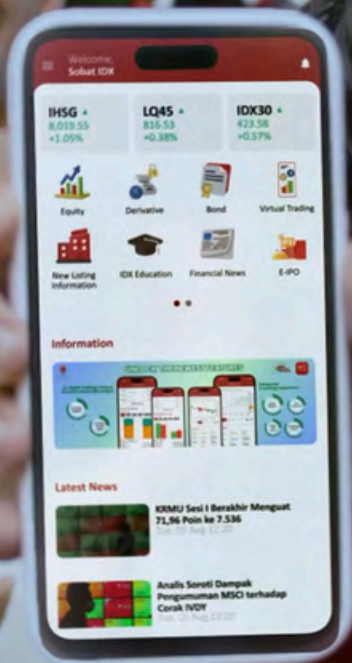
Welcome,
Sobat IDX

IHSG
8,019.55
+1.05%

LQ45
816.53
+0.38%

IDX30
423.58
+0.57%

Equity
Derivative
Bond
Virtual Trading
New Listing Information
IDX Education
Financial News
E-IPO

Information

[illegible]

Latest News

KRMU Sesi I Berakhir Menguat 71,96 Poin ke 7.536
Tue, 05 Aug 12:20

Analis Soroti Dampak Pengumuman MSCI terhadap Corak IVDY
Tue, 05 Aug 12:20